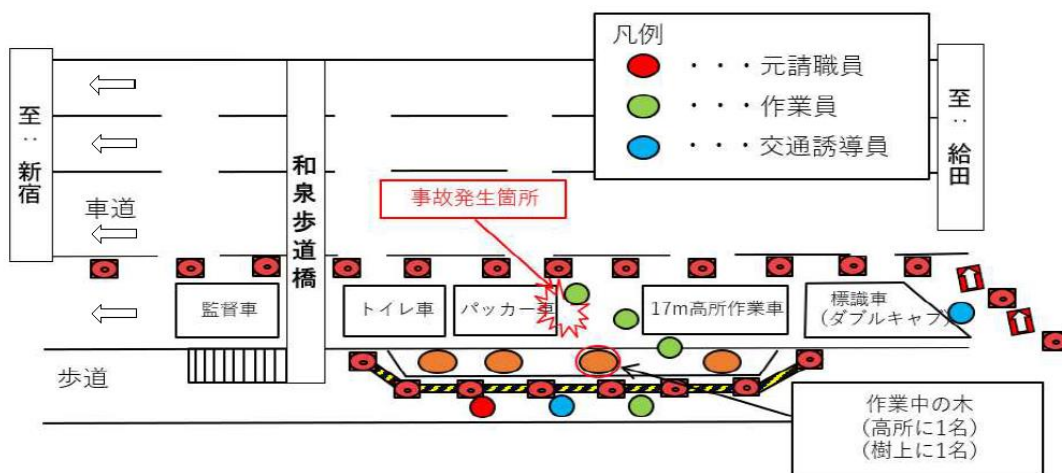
凡例
・・・元請職員
・・・作業員
・・・交通誘導員

至：新宿

和泉歩道橋

至：給田

車道

事故発生箇所

監督車

トイレ車

パッカー車

17m高所作業車

標識車（ダブルキャブ）

歩道

作業中の木（高所に1名）（樹上に1名）